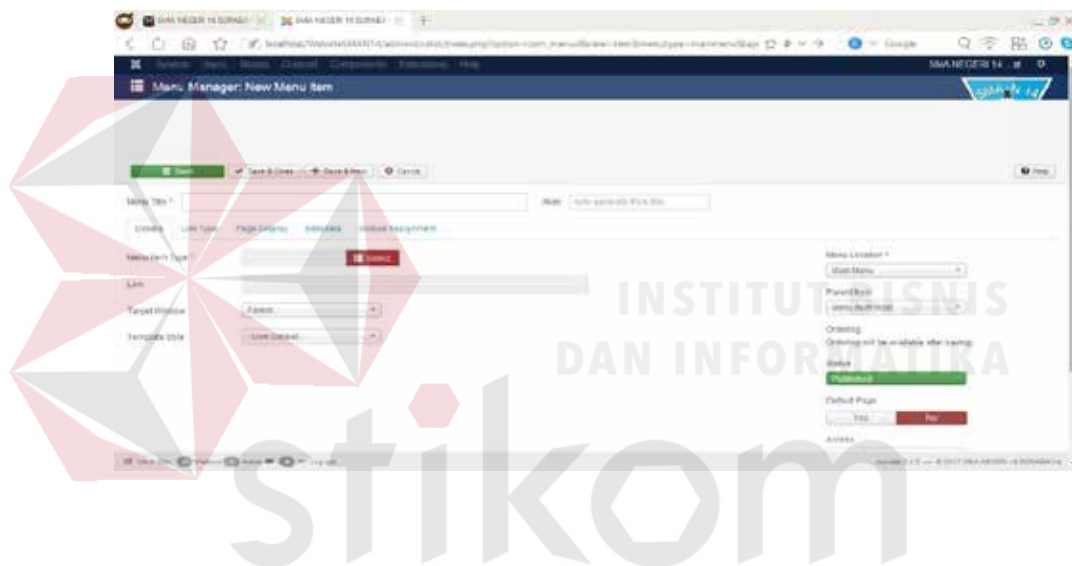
SMA NEGERI 14 SURABA | SMA NEGERI 14 SURAB

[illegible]

System Users Menus Content Components Extensions Help

SMA NEGERI 14

Menu Manager: New Menu Item

Save | Save & Close | Save & New | Cancel

Help

Menu Title *

Alias

Details | Link Type | Page Display | Metadata | Module Assignment

Menu Item Type *

Select

Link

Target Window

Parent

Template Style

- Use Default -

Menu Location *

Main Menu

Parent Item

Menu Item Root

Ordering

Ordering will be available after saving

Status

Published

Default Page

Yes | No

Access

INSTITUT BISNIS

DAN INFORMATIKA

stikom

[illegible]